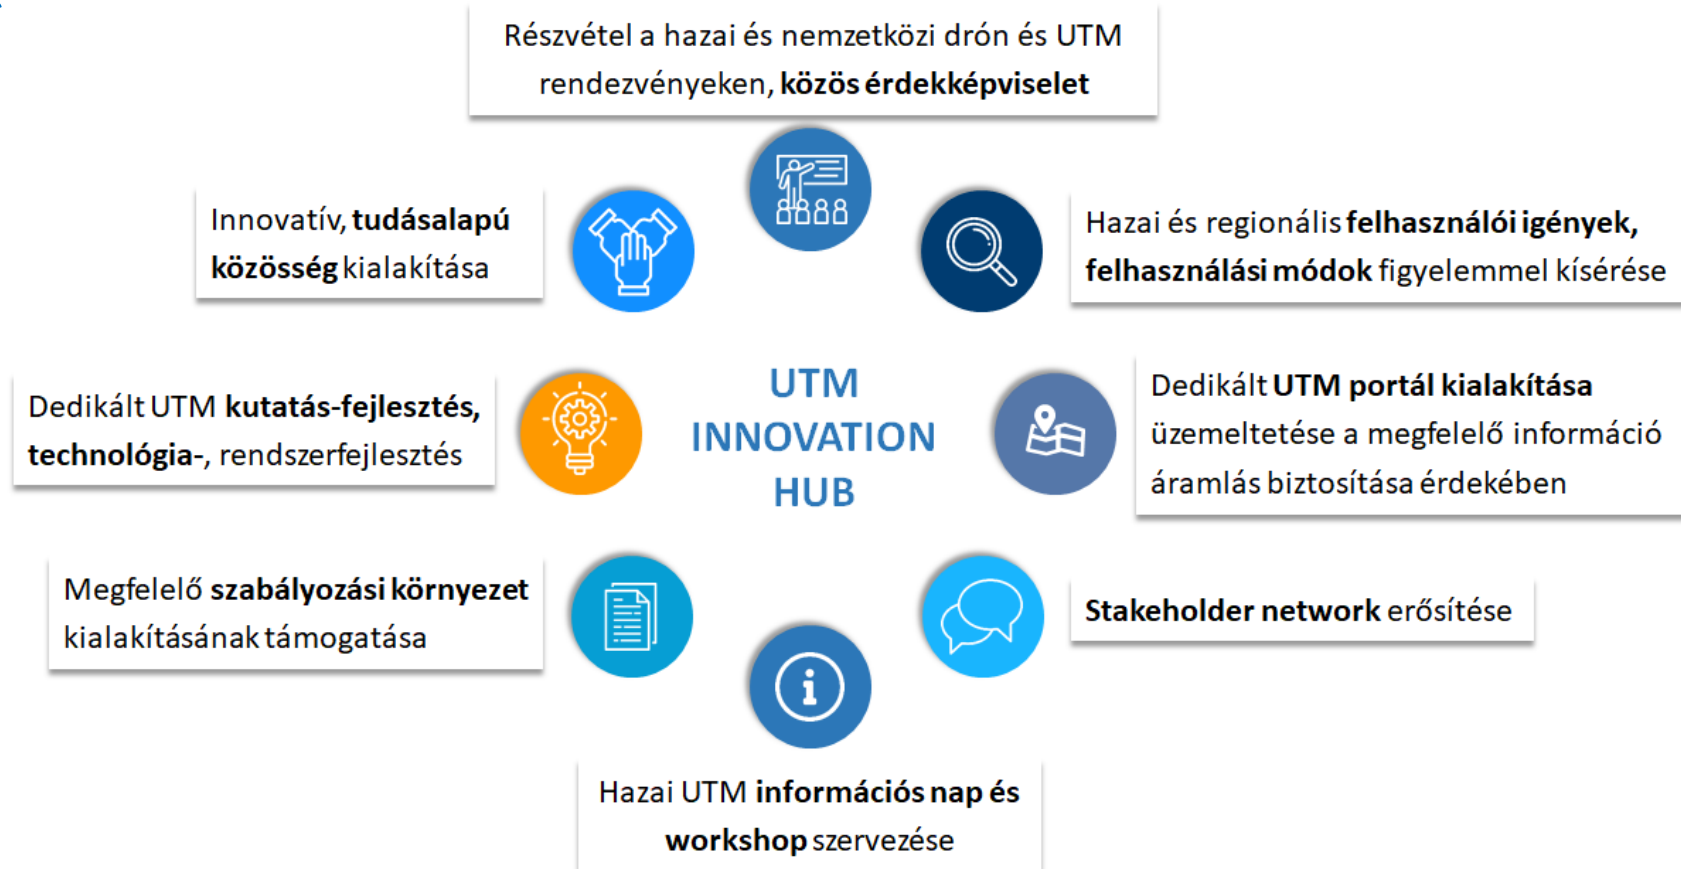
Részvétel a hazai és nemzetközi drón és UTM rendezvényeken, közös érdekképviselet

Innovatív, tudásalapú közösség kialakítása

Hazai és regionális felhasználói igények, felhasználási módok figyelemmel kísérése

Dedikált UTM kutatás-fejlesztés, technológia-, rendszerfejlesztés

UTM INNOVATION HUB

Dedikált UTM portál kialakítása üzemeltetése a megfelelő információ áramlás biztosítása érdekében

Megfelelő szabályozási környezet kialakításának támogatása

Stakeholder network erősítése

Hazai UTM információs nap és workshop szervezése